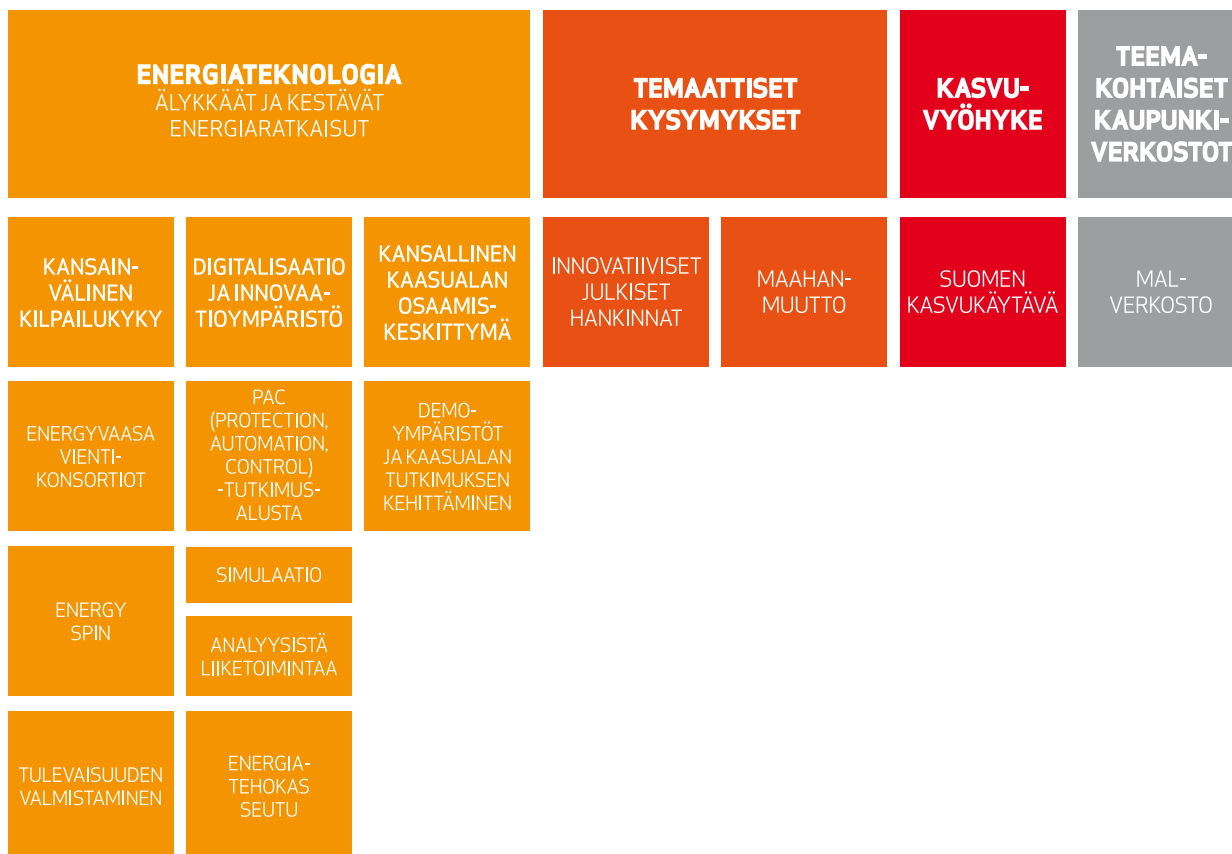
ENERGIATEKNOLOGIA
ÄLYKKÄÄT JA KESTÄVÄT ENERGIARATKAISUT

TEMAATTISET KYSYMYKSET

KASVUVYÖHYKE

TEEMAKOHTAISET KAUPUNKIVERKOSTOT

KANSAINVÄLINEN KILPAILUKYKY

DIGITALISAATIO JA INNOVAATIOYMPÄRISTÖ

KANSALLINEN KAASUALAN OSAAMISKESKITTYMÄ

INNOVATIIVISET JULKISET HANKINNAT

MAAHANMUUTTO

SUOMEN KASVUKÄYTÄVÄ

MALVERKOSTO

ENERGYVAASA VIENTIKONSORTIOT

PAC (PROTECTION, AUTOMATION, CONTROL) -TUTKIMUSALUSTA

DEMOYMPÄRISTÖT JA KAASUALAN TUTKIMUKSEN KEHITTÄMINEN

ENERGY SPIN

SIMULAATIO

ANALYYSISTÄ LIIKETOIMINTAA

TULEVAISUUDEN VALMISTAMINEN

ENERGIATEHOKAS SEUTU